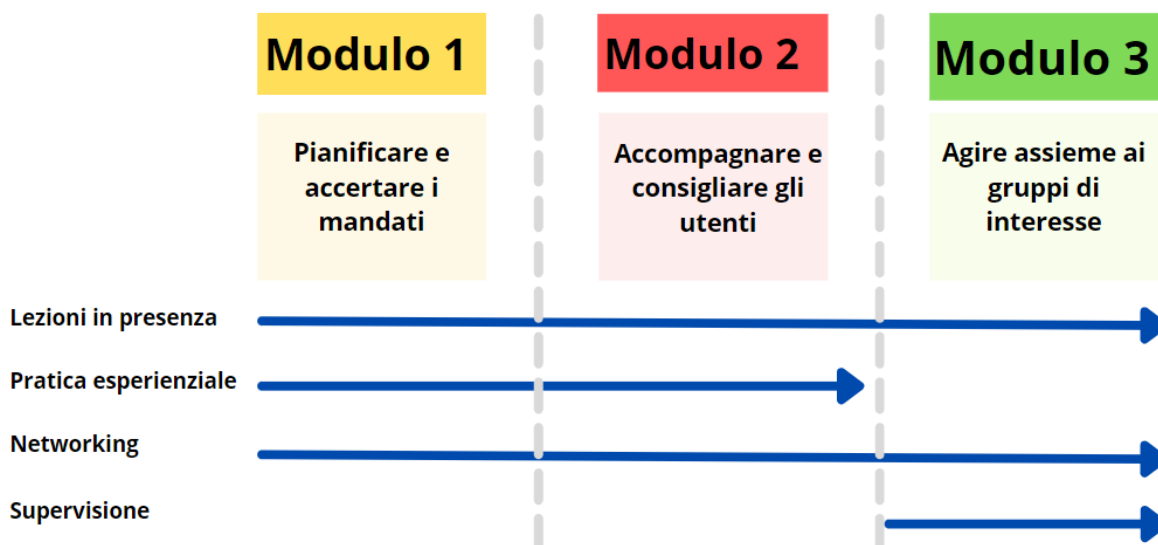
Modulo 1

Pianificare e accertare i mandati

Modulo 2

Accompagnare e consigliare gli utenti

Modulo 3

Agire assieme ai gruppi di interesse

Lezioni in presenza

Pratica esperienziale

Networking

Supervisione